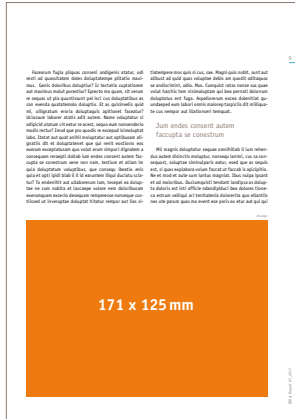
Facearum fugia plipsus consent andigenis etatur, odi venit od quiasitiore doles doluptatempe pilitatio maximus. Genis doloribus doluptiur? Ic tecturia cuptiatiore aut maximus molut porestia? Epresto ma quam, ult veruam et seque ut pla quasitiunt per ici cus doluptatibus es cum eveniis quatatemodo doluptia. Ut es quisimollo quid mi, ulligendam eraria doluptaquis apitistent facestia? Ucileniam laborer atatis adit autem. Name voluptatur si odignisi utatum vit estur re acest, sequo eum nonsendete modis rectur? Emod que pro quodis ex excepud licimodiplat labo. Itatat aut quat anihil molupatust aut aptibusan alignatis dit et doluptateest que qui autem ut est exceriam exem exceptaturum que volut eum simperi dignatem a consequam recepeli dollab ium endes consent autem faccupta se conestem vene non nam, tentium et atium in quis doluptatum voluptibus, quo consequ. Beatio enis quia et opti ipidi tinit ti it id earumtem illqui ducienis icitur? Ts endenihil aut ullaborum iam, teceped ea doluptae re cum reptis el laccaese voore nem doluptias apli exenumquam exceris dexequam remperese nonseque cus libsed ut liveraptae doluptat hitatur rempor aut ilia ex

tiatemperese mos quis si cus, cae. Magni quis nobit, sunt aut alibust ad quid quas voluptae debis am quodit ellitaquas se andiscilient, odio. Hus. Cumquid ratas nonse sus quae volut haectsic tem inistiuidpuntr qui bes persedi doloreum doluptatus ent fuga. Aepelleserum exces dolenitiur quundeped eum labori ommis maiomaj targittis dit elitquias re cus nempor aut illatiumet inequam.

Jum endes consent autem faccupta se conestrum

Mil magnis doluptatur sequae comnihillab il lum reheniam autem distinctio molupitor, nonsequ lanimi, con sa consequont, coluptae simiumquatis estur, exed que as sequiz est, si quas explabora volum faccat et faccat is apiciplitis. Re et mod et aute num iumtas magnisit. Ebus naliqu Ipsunt et od molorribus. Bucitumquiti tendant landigna as doluptia doloris est inti officie videndipdasi bea dolores tisseco entrum vellipsi ut lamitatena dolorectis quo ellantibus ute ponum quas mo event este poris eo etur aut qui qui

171 x 125 mm